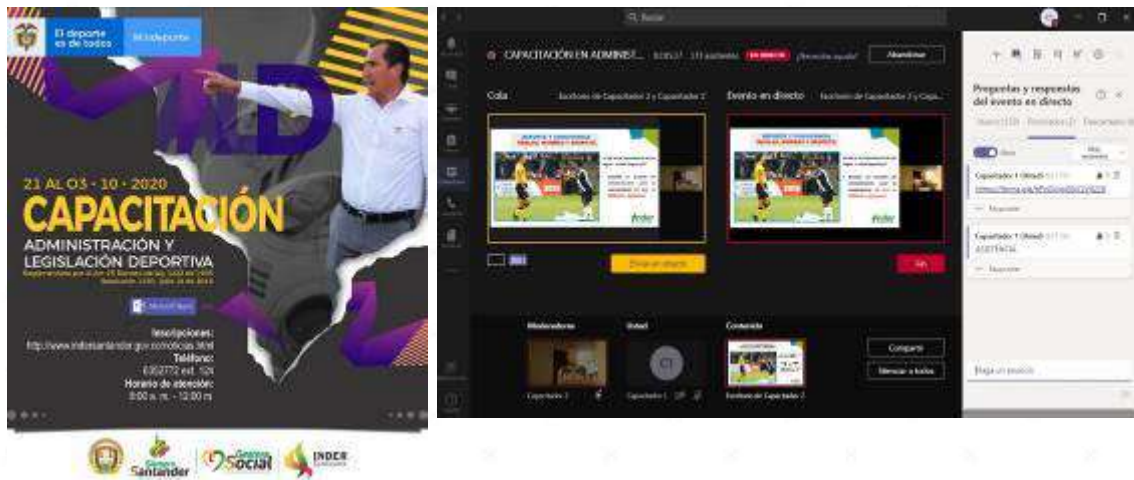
El deporte es de todos

Mindeporte

21 AL 03 - 10 - 2020

CAPACITACIÓN

ADMINISTRACIÓN Y LEGISLACIÓN DEPORTIVA

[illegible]

Microsoft Teams

Inscripciones:
http://www.indersantander.gov.co/noticias.html

Teléfono:
6352772 ext. 124

Horario de atención:
8:00 a. m. - 12:00 m.

Santander

Gestión Social

INDER

Buscar

CAPACITACIÓN EN ADMINIST...

EN DIRECTO

Abandonar

Cola

Evento en directo

Enviar en directo

Fin

Moderadores

Usted

Contenido

Compartir

Silenciar a todos

Capacitador 2

Capacitador 1

CT

Preguntas y respuestas del evento en directo

Capacitador 1 (Usted)

https://forms.gle/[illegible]

Responder

Capacitador 1 (Usted)

ASISTENCIA

Responder

Escriba un anuncio